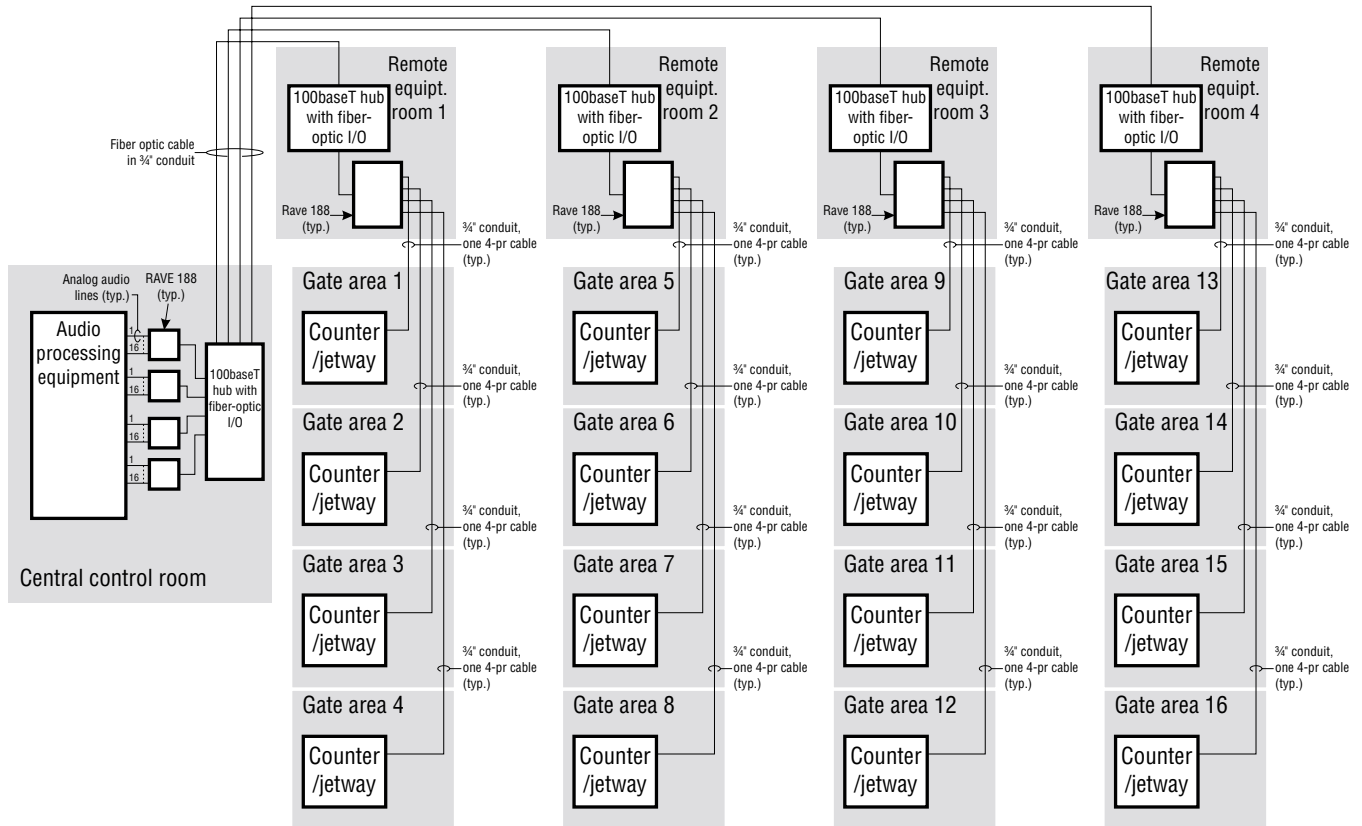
Fiber optic cable in ¾" conduit

Analog audio lines (typ.)

RAVE 188 (typ.)

Audio processing equipment

1
16
1
16
1
16
1
16

100baseT hub with fiber-optic I/O

Central control room

Remote equipt. room 1

100baseT hub with fiber-optic I/O

Rave 188 (typ.)

¾" conduit, one 4-pr cable (typ.)

Gate area 1

Counter /jetway

¾" conduit, one 4-pr cable (typ.)

Gate area 2

Counter /jetway

¾" conduit, one 4-pr cable (typ.)

Gate area 3

Counter /jetway

¾" conduit, one 4-pr cable (typ.)

Gate area 4

Counter /jetway

Remote equipt. room 2

100baseT hub with fiber-optic I/O

Rave 188 (typ.)

¾" conduit, one 4-pr cable (typ.)

Gate area 5

Counter /jetway

¾" conduit, one 4-pr cable (typ.)

Gate area 6

Counter /jetway

¾" conduit, one 4-pr cable (typ.)

Gate area 7

Counter /jetway

¾" conduit, one 4-pr cable (typ.)

Gate area 8

Counter /jetway

Remote equipt. room 3

100baseT hub with fiber-optic I/O

Rave 188 (typ.)

¾" conduit, one 4-pr cable (typ.)

Gate area 9

Counter /jetway

¾" conduit, one 4-pr cable (typ.)

Gate area 10

Counter /jetway

¾" conduit, one 4-pr cable (typ.)

Gate area 11

Counter /jetway

¾" conduit, one 4-pr cable (typ.)

Gate area 12

Counter /jetway

Remote equipt. room 4

100baseT hub with fiber-optic I/O

Rave 188 (typ.)

¾" conduit, one 4-pr cable (typ.)

Gate area 13

Counter /jetway

¾" conduit, one 4-pr cable (typ.)

Gate area 14

Counter /jetway

¾" conduit, one 4-pr cable (typ.)

Gate area 15

Counter /jetway

¾" conduit, one 4-pr cable (typ.)

Gate area 16

Counter /jetway